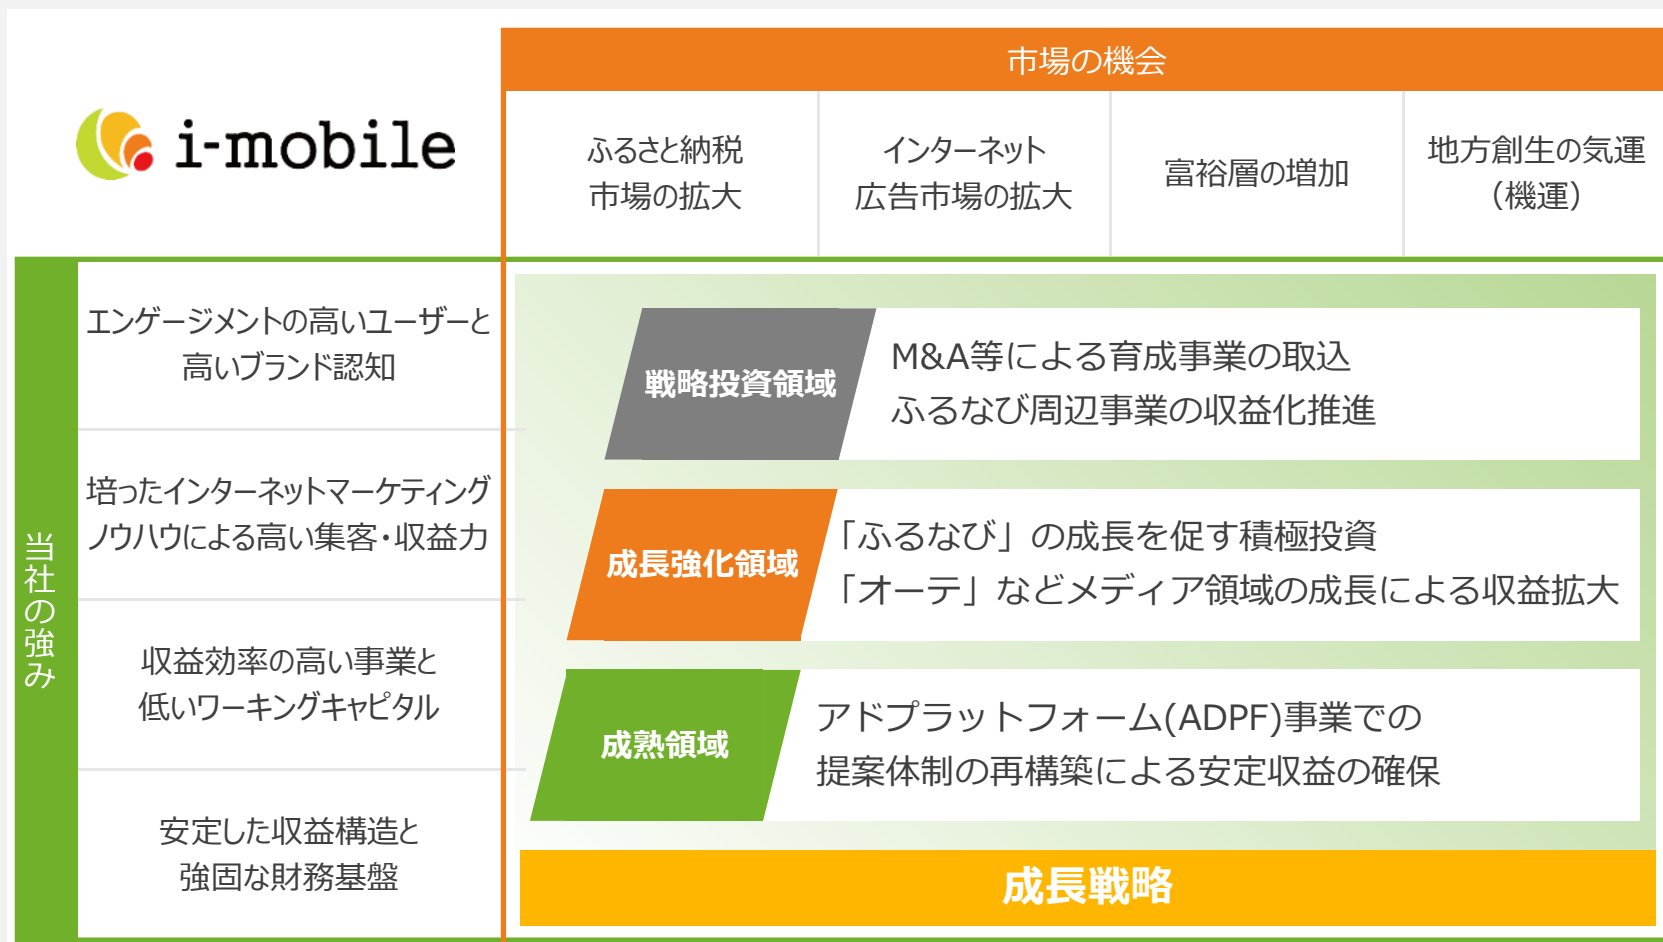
i-mobile

市場の機会

ふるさと納税市場の拡大

インターネット広告市場の拡大

富裕層の増加

地方創生の気運（機運）

当社の強み

エンゲージメントの高いユーザーと高いブランド認知

培ったインターネットマーケティングノウハウによる高い集客・収益力

収益効率の高い事業と低いワーキングキャピタル

安定した収益構造と強固な財務基盤

戦略投資領域

M&A等による育成事業の取込
ふるなび周辺事業の収益化推進

成長強化領域

「ふるなび」の成長を促す積極投資
「オーテ」などメディア領域の成長による収益拡大

成熟領域

アドプラットフォーム(ADPF)事業での提案体制の再構築による安定収益の確保

成長戦略